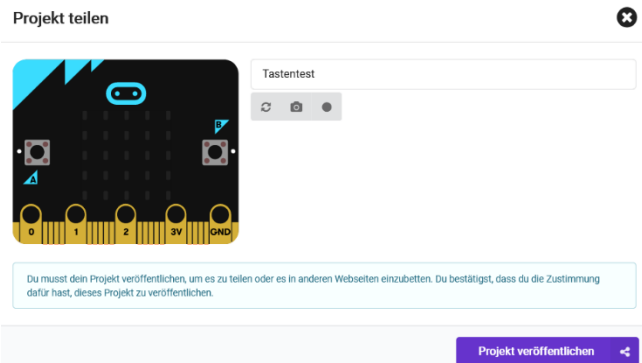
Projekt teilen

B

A

0 1 2 3V GND

Tastentest

Du musst dein Projekt veröffentlichen, um es zu teilen oder es in anderen Webseiten einzubetten. Du bestätigst, dass du die Zustimmung dafür hast, dieses Projekt zu veröffentlichen.

Projekt veröffentlichen